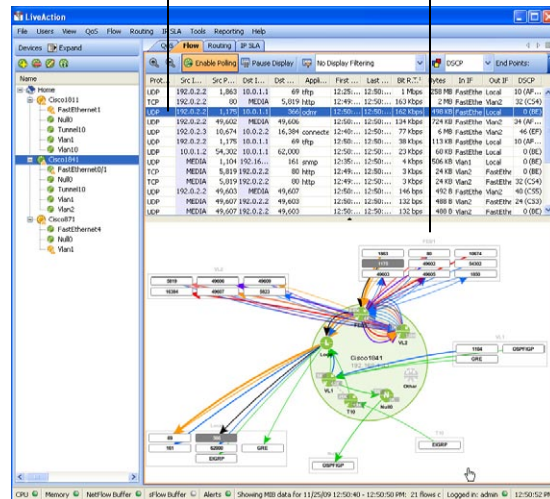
LiveAction

File Users View QoS Flow Routing IP SLA Tools Reporting Help

Devices Expand

Name

Home
Cisco1011
FastEthernet1
Null0
Tunnel10
Vlan1
Vlan10
Cisco1841
FastEthernet0/1
Null0
Tunnel10
Vlan1
Vlan2
Cisco871
FastEthernet4
Null0
Vlan1

QoS Flow Routing IP SLA

Enable Polling Pause Display No Display Filtering DSCP End Points:

| Prot... | Src I... | Src P... | Dst I... | Dst ... | Appli... | First ... | Last ... | Bit R... | Bytes | In IF | Out IF | DSCP |
|---|---|---|---|---|---|---|---|---|---|---|---|---|
| UDP | 192.0.2.2 | 1,863 | 10.0.1.1 | 69 | tftp | 12:25:... | 12:50:... | 1 Mbps | 258 MB | FastEthe | Local | 10 (AF... |
| TCP | 192.0.2.2 | 80 | MEDIA | 5,019 | http | 12:49:... | 12:50:... | 163 Kbps | 2 MB | FastEthe | Local | 32 (CS4) |
| UDP | 192.0.2.2 | 1,175 | 10.0.1.1 | 366 | odmr | 12:50:... | 12:50:... | 162 Kbps | 498 KB | FastEthe | Local | 0 (BE) |
| UDP | 192.0.2.2 | 49,602 | MEDIA | 49,606 | | 12:50:... | 12:50:... | 137 Kbps | 374 KB | FastEthe | Vlan2 | 34 (AF... |
| TCP | 192.0.2.3 | 10,674 | 10.0.2.2 | 16,384 | connecte | 12:48:... | 12:50:... | 77 Kbps | 6 MB | FastEthe | Vlan2 | 46 (EF) |
| UDP | 192.0.2.2 | 1,175 | 10.0.1.1 | 69 | tftp | 12:50:... | 12:50:... | 38 Kbps | 113 KB | FastEthe | Local | 0 (BE) |
| UDP | 10.0.1.2 | 54,302 | 10.0.1.1 | 62,000 | | 12:50:... | 12:50:... | 23 Kbps | 60 KB | FastEthe | Local | 0 (BE) |
| UDP | MEDIA | 1,104 | 192.16... | 161 | snmp | 12:37:... | 12:50:... | 4 Kbps | 506 KB | Vlan1 | Local | 0 (BE) |
| TCP | MEDIA | 5,019 | 192.0.2.2 | 80 | http | 12:49:... | 12:50:... | 3 Kbps | 24 KB | Vlan2 | FastEthe | 0 (BE) |
| TCP | MEDIA | 5,019 | 192.0.2.2 | 80 | http | 12:49:... | 12:50:... | 3 Kbps | 24 KB | Vlan2 | FastEthe | 32 (CS4) |
| UDP | 192.0.2.2 | 49,603 | MEDIA | 49,607 | | 12:50:... | 12:50:... | 146 bps | 492 B | FastEthe | Vlan2 | 40 (CS5) |
| UDP | MEDIA | 49,607 | 192.0.2.2 | 49,603 | | 12:50:... | 12:50:... | 144 bps | 488 B | Vlan2 | FastEthe | 24 (CS3) |
| UDP | MEDIA | 49,607 | 192.0.2.2 | 49,603 | | 12:50:... | 12:50:... | 132 bps | 488 B | Vlan2 | FastEthe | 0 (BE) |

Cisco1841
Loop
VL2
VL1
T10
Null0
Other
GRE
EIGRP
OSPF/IGP

CPU Memory NetFlow Buffer sFlow Buffer Alerts Showing MIB data for 11/25/09 12:50:40 - 12:50:50 PM: 21 flows c Logged in: admin 12:50:52 PM